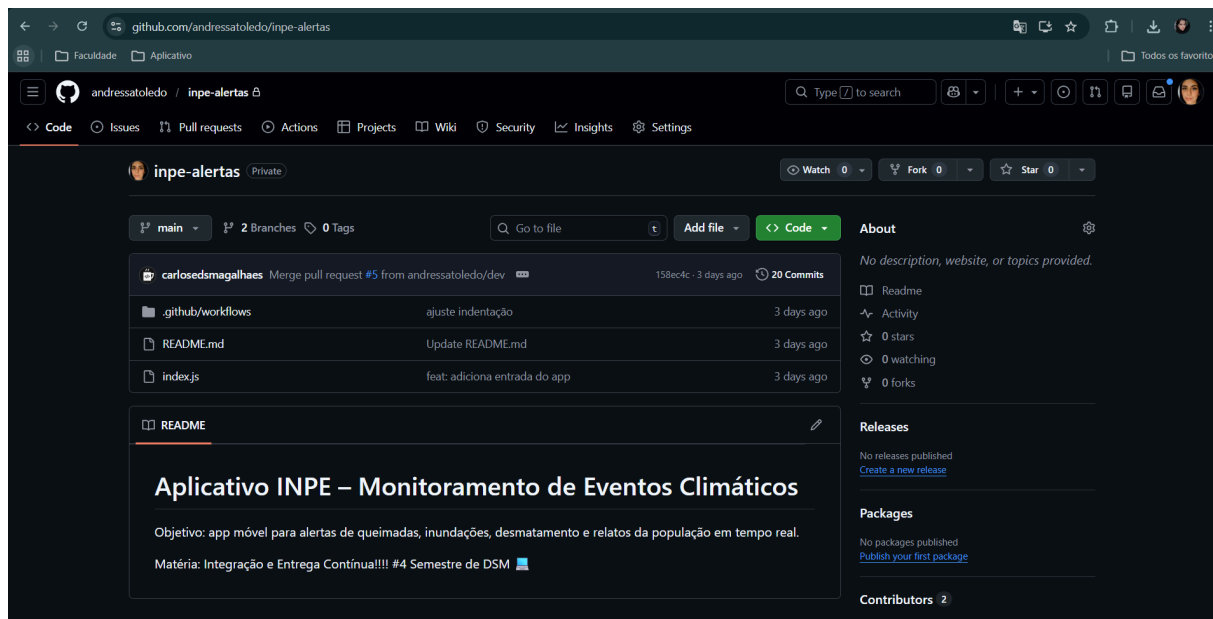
github.com/andressatoledo/inpe-alertas

Faculdade Aplicativo

Todos os favoritos

andressatoledo / inpe-alertas

Type / to search

Code Issues Pull requests Actions Projects Wiki Security Insights Settings

inpe-alertas Private

Watch 0 Fork 0 Star 0

main 2 Branches 0 Tags

Go to file t

Add file

Code

carlosedsmagalhaes Merge pull request #5 from andressatoledo/dev

158ec4c · 3 days ago 20 Commits

| | | |
|---|---|---|
| .github/workflows | ajuste indentação | 3 days ago |
| README.md | Update README.md | 3 days ago |
| index.js | feat: adiciona entrada do app | 3 days ago |

README

Aplicativo INPE – Monitoramento de Eventos Climáticos

Objetivo: app móvel para alertas de queimadas, inundações, desmatamento e relatos da população em tempo real.

Matéria: Integração e Entrega Contínua!!!! #4 Semestre de DSM

About

No description, website, or topics provided.

Readme

Activity

0 stars

0 watching

0 forks

Releases

No releases published

Create a new release

Packages

No packages published

Publish your first package

Contributors 2